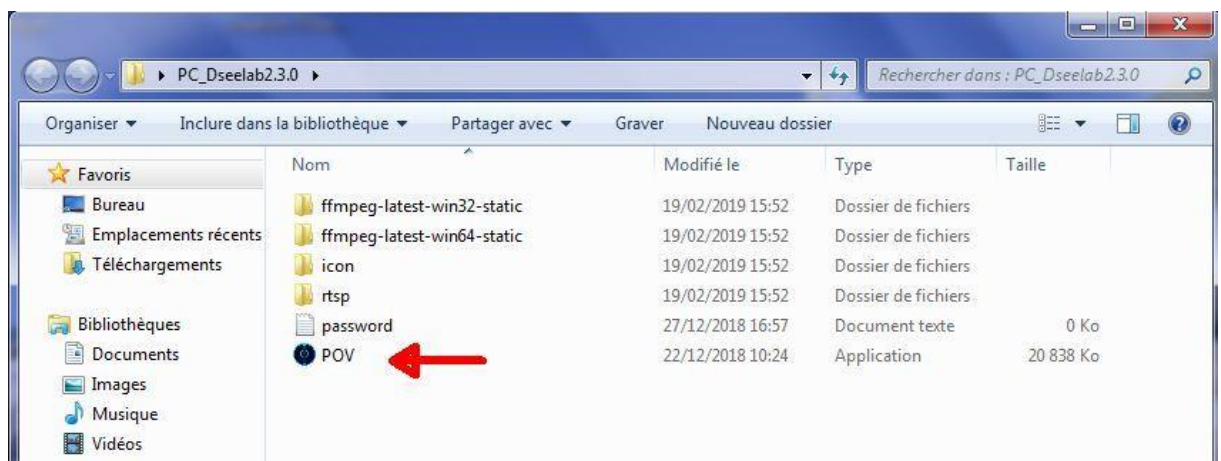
▸ PC_Dseelab2.3.0 ▸

Rechercher dans : PC_Dseelab2.3.0

Organiser ▾ Inclure dans la bibliothèque ▾ Partager avec ▾ Graver Nouveau dossier

Favoris
Bureau
Emplacements récents
Téléchargements

Bibliothèques
Documents
Images
Musique
Vidéos

| Nom | Modifié le | Type | Taille |
|---|---|---|---|
| ffmpeg-latest-win32-static | 19/02/2019 15:52 | Dossier de fichiers | |
| ffmpeg-latest-win64-static | 19/02/2019 15:52 | Dossier de fichiers | |
| icon | 19/02/2019 15:52 | Dossier de fichiers | |
| rtsp | 19/02/2019 15:52 | Dossier de fichiers | |
| password | 27/12/2018 16:57 | Document texte | 0 Ko |
| POV | 22/12/2018 10:24 | Application | 20 838 Ko |